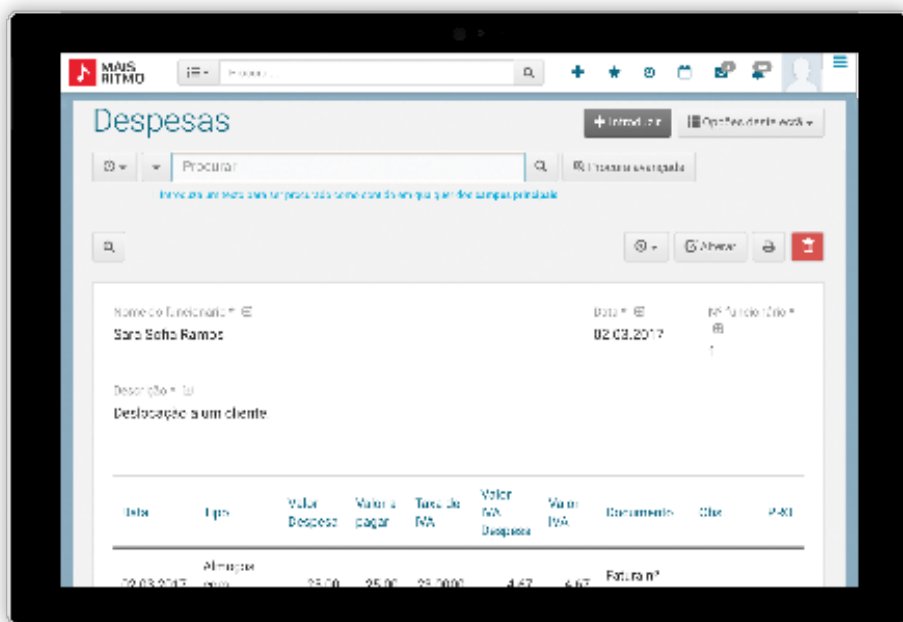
MAIS RITMO

Procurar...

Despesas

Introduzir

Opções deste ecrã

Procurar

Pesquisa avançada

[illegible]

Alterar

Nome do funcionário *

Sara Sofia Ramos

Data *

02.03.2017

Nº funcionário *

1

Descrição *

Deslocação a um cliente

| Data | Tipo | Valor Despesa | Valor a pagar | Taxa de IVA | Valor IVA Despesa | Valor IVA | Documento | Obs. | P-80 |
|---|---|---|---|---|---|---|---|---|---|
| 02.03.2017 | Almoço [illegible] | 25,00 | 25,00 | 23,0000 | 4,67 | 4,67 | Fatura nº | | |